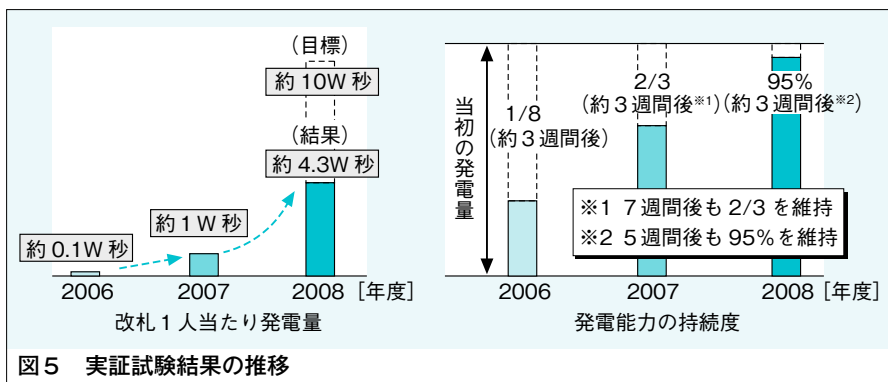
(目標)
約 10W 秒
(結果)
約 4.3W 秒
約 1 W 秒
約 0.1W 秒
2006
2007
2008 [年度]
改札 1 人当たり発電量

当初の発電量
1/8
(約 3 週間後)
2/3
(約 3 週間後※1)
95%
(約 3 週間後※2)
※1 7 週間後も 2/3 を維持
※2 5 週間後も 95% を維持
2006
2007
2008 [年度]
発電能力の持続度

図5 実証試験結果の推移